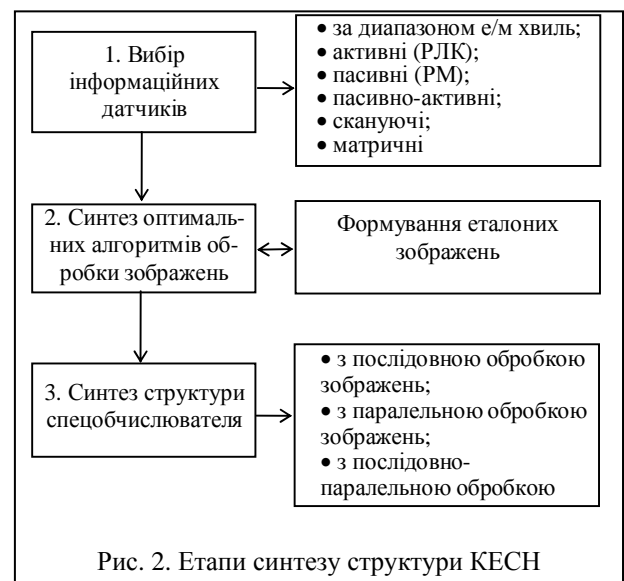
1. Вибір інформаційних датчиків

• за диапазоном е/м хвиль;
• активні (РЛК);
• пасивні (РМ);
• пасивно-активні;
• скануючі;
• матричні

2. Синтез оптимальних алгоритмів обробки зображень

Формування еталоних зображень

3. Синтез структури спецобчислювателя

• з послідовною обробкою зображень;
• з паралельною обробкою зображень;
• з послідовно-паралельною обробкою

Рис. 2. Етапи синтезу структури КЕСН